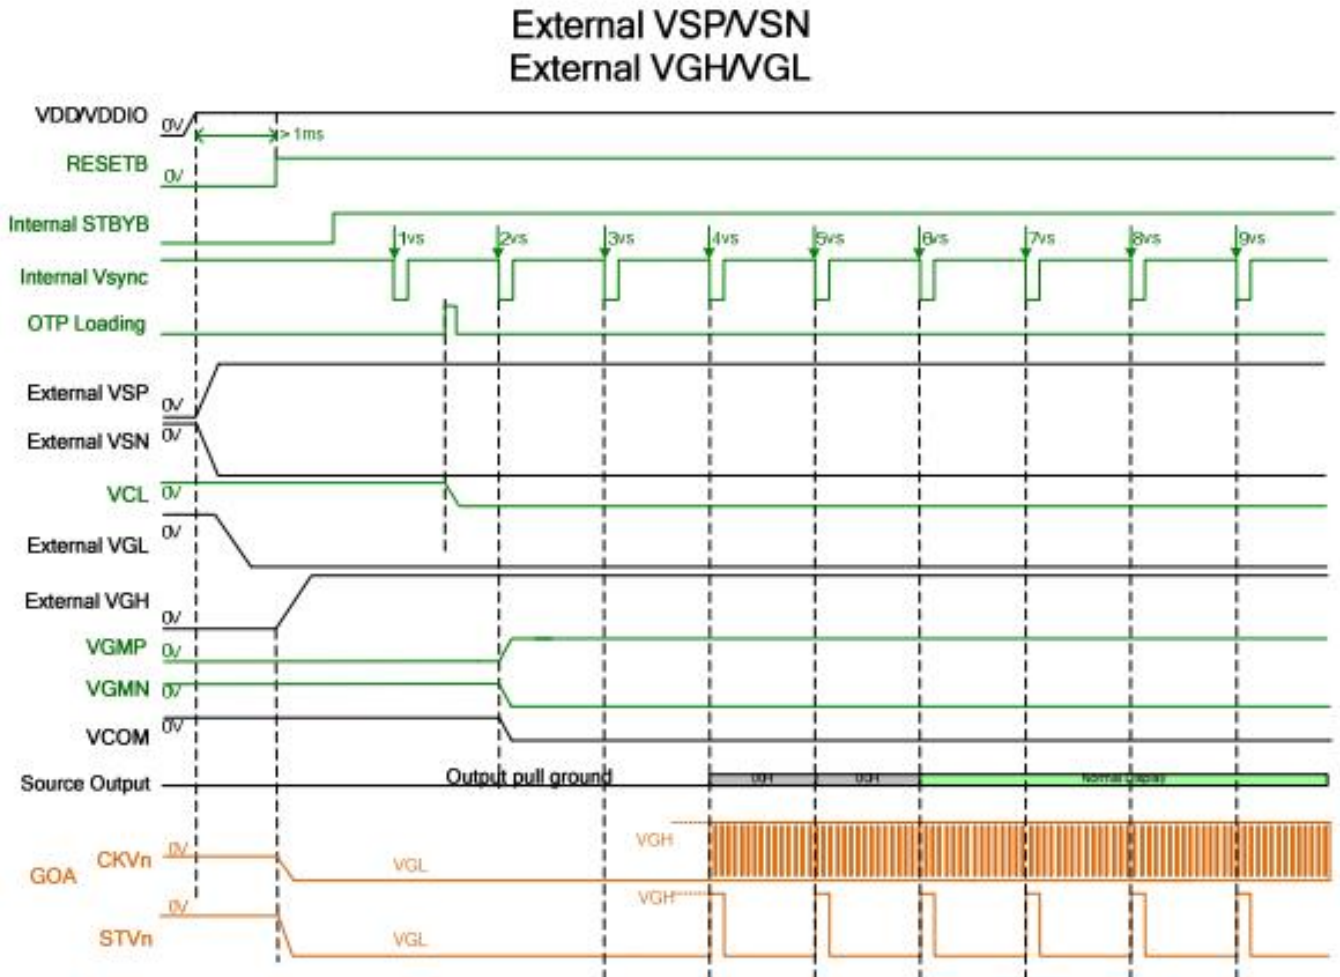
External VSP/VSN
External VGH/VGL

VDD/VDDIO 0V
> 1ms
RESETB 0V
Internal STBYB
1vs 2vs 3vs 4vs 5vs 6vs 7vs 8vs 9vs
Internal Vsync
OTP Loading
External VSP 0V
External VSN 0V
VCL 0V
External VGL 0V
External VGH 0V
VGMP 0V
VGMN 0V
VCOM 0V
Source Output
Output pull ground
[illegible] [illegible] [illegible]
GOA
CKVn 0V
VGL
VGH
STVn 0V
VGL
VGH